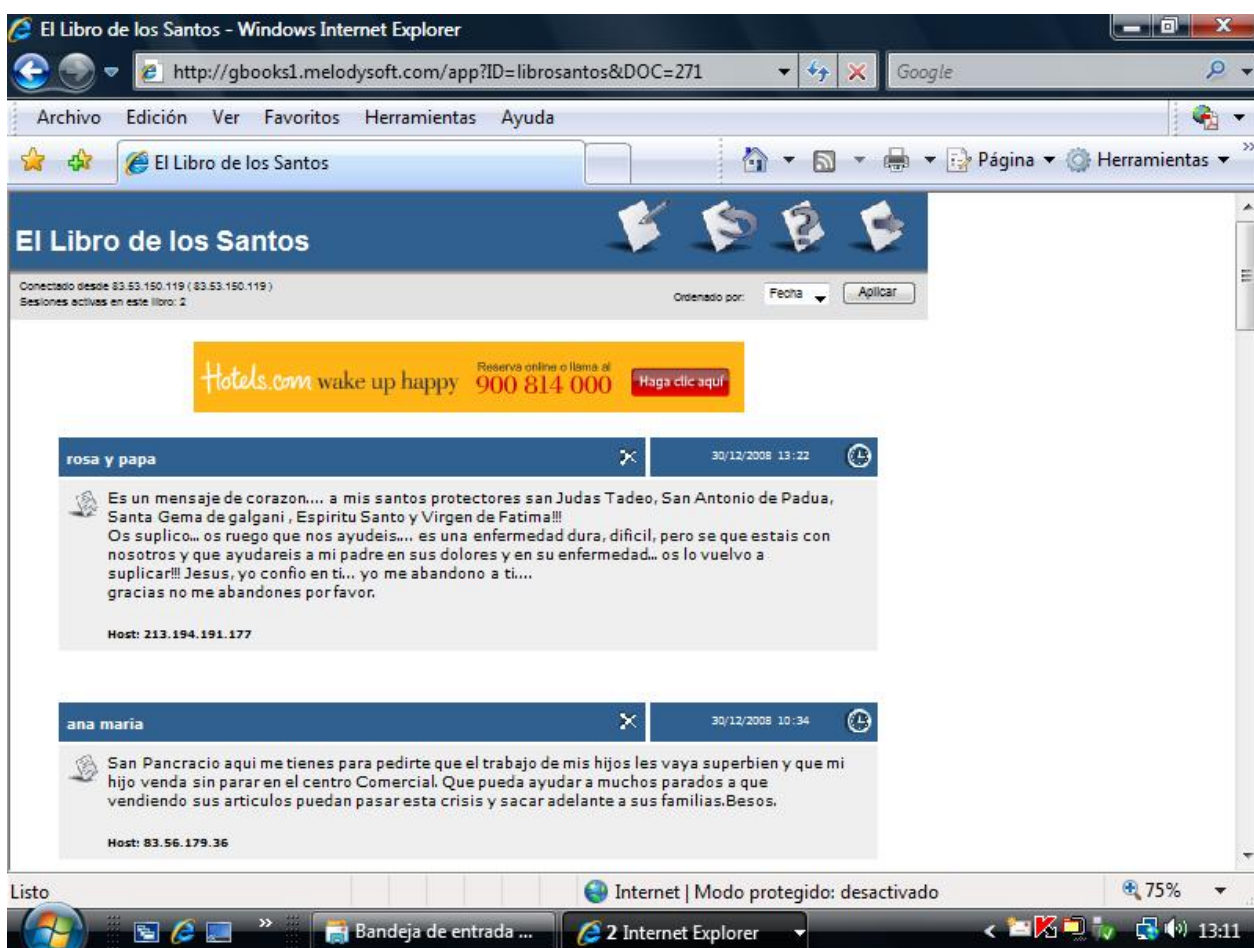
El Libro de los Santos - Windows Internet Explorer

http://gbooks1.melodysoft.com/app?ID=librosantos&DOC=271

Google

Archivo Edición Ver Favoritos Herramientas Ayuda

El Libro de los Santos

Página ▾ Herramientas ▾

El Libro de los Santos

Conectado desde 83.53.150.119 ( 83.53.150.119 )
Sesiones activas en este libro: 2

Ordenado por: Fecha Aplicar

Hotels.com wake up happy Reserva online o llama al 900 814 000 Haga clic aquí

rosa y papa 30/12/2008 13:22

Es un mensaje de corazon.... a mis santos protectores san Judas Tadeo, San Antonio de Padua, Santa Gema de galgani , Espiritu Santo y Virgen de Fatima!!!
Os suplico... os ruego que nos ayudeis.... es una enfermedad dura, dificil, pero se que estais con nosotros y que ayudareis a mi padre en sus dolores y en su enfermedad... os lo vuelvo a suplicar!!! Jesus, yo confio en ti... yo me abandono a ti....
gracias no me abandones por favor.

Host: 213.194.191.177

ana maria 30/12/2008 10:34

San Pancracio aqui me tienes para pedirte que el trabajo de mis hijos les vaya superbien y que mi hijo venda sin parar en el centro Comercial. Que pueda ayudar a muchos parados a que vendiendo sus articulos puedan pasar esta crisis y sacar adelante a sus familias.Besos.

Host: 83.56.179.36

Listo Internet | Modo protegido: desactivado 75%

Bandeja de entrada ... 2 Internet Explorer 13:11